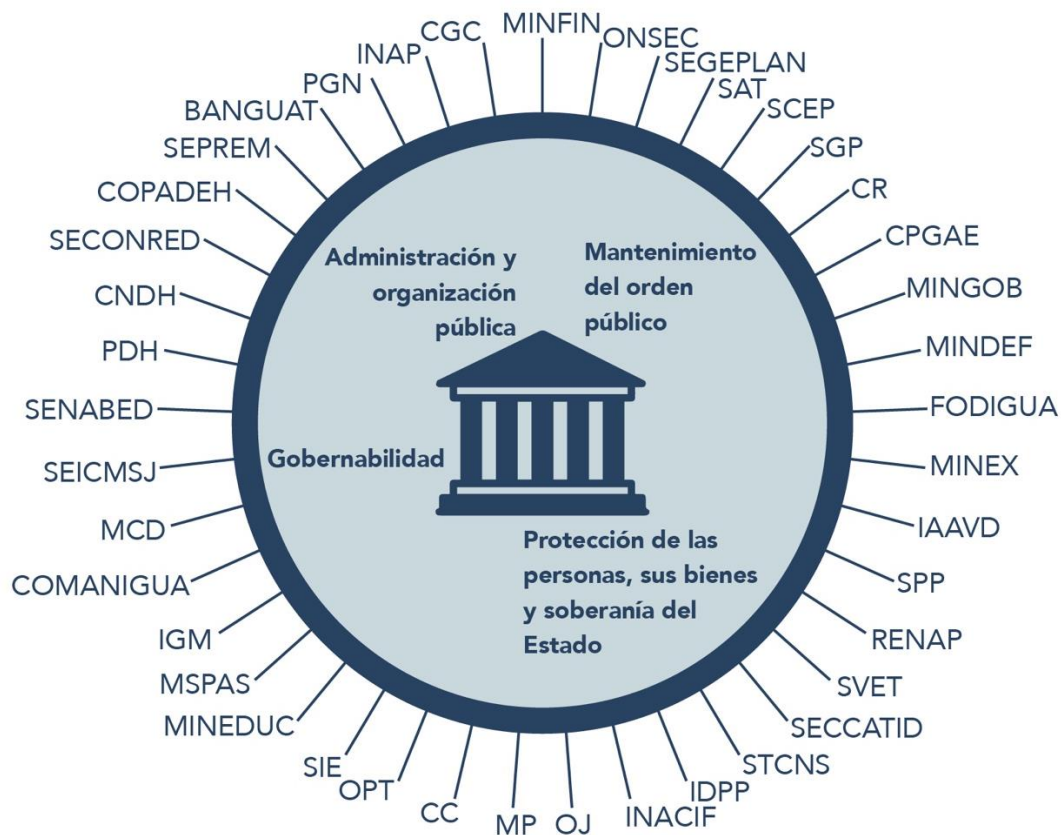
MINFIN
ONSEC
SEGEPLAN
SAT
SCEP
SGP
CR
CPGAE
MINGOB
MINDEF
FODIGUA
MINEX
IAAVD
SPP
RENAP
SVET
SECCATID
STCNS
IDPP
INACIF
OJ
MP
CC
OPT
SIE
MINEDUC
MSPAS
IGM
COMANIGUA
MCD
SEICMSJ
SENABED
PDH
CNDH
SECONRED
COPADEH
SEPREM
BANGUAT
PGN
INAP
CGC

Administración y organización pública

Mantenimiento del orden público

Gobernabilidad

Protección de las personas, sus bienes y soberanía del Estado